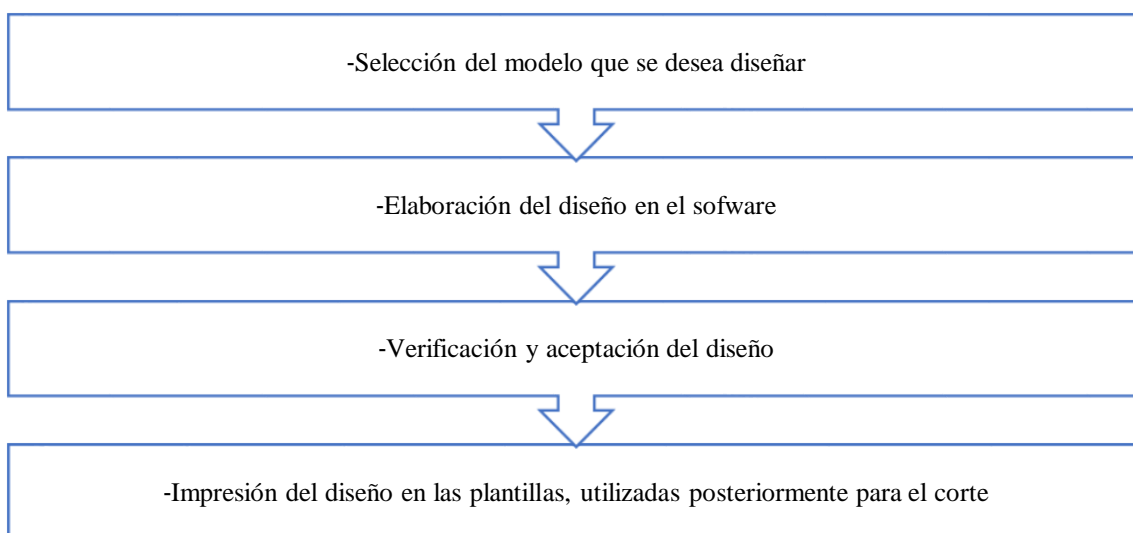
-Selección del modelo que se desea diseñar

-Elaboración del diseño en el sofware

-Verificación y aceptación del diseño

-Impresión del diseño en las plantillas, utilizadas posteriormente para el corte